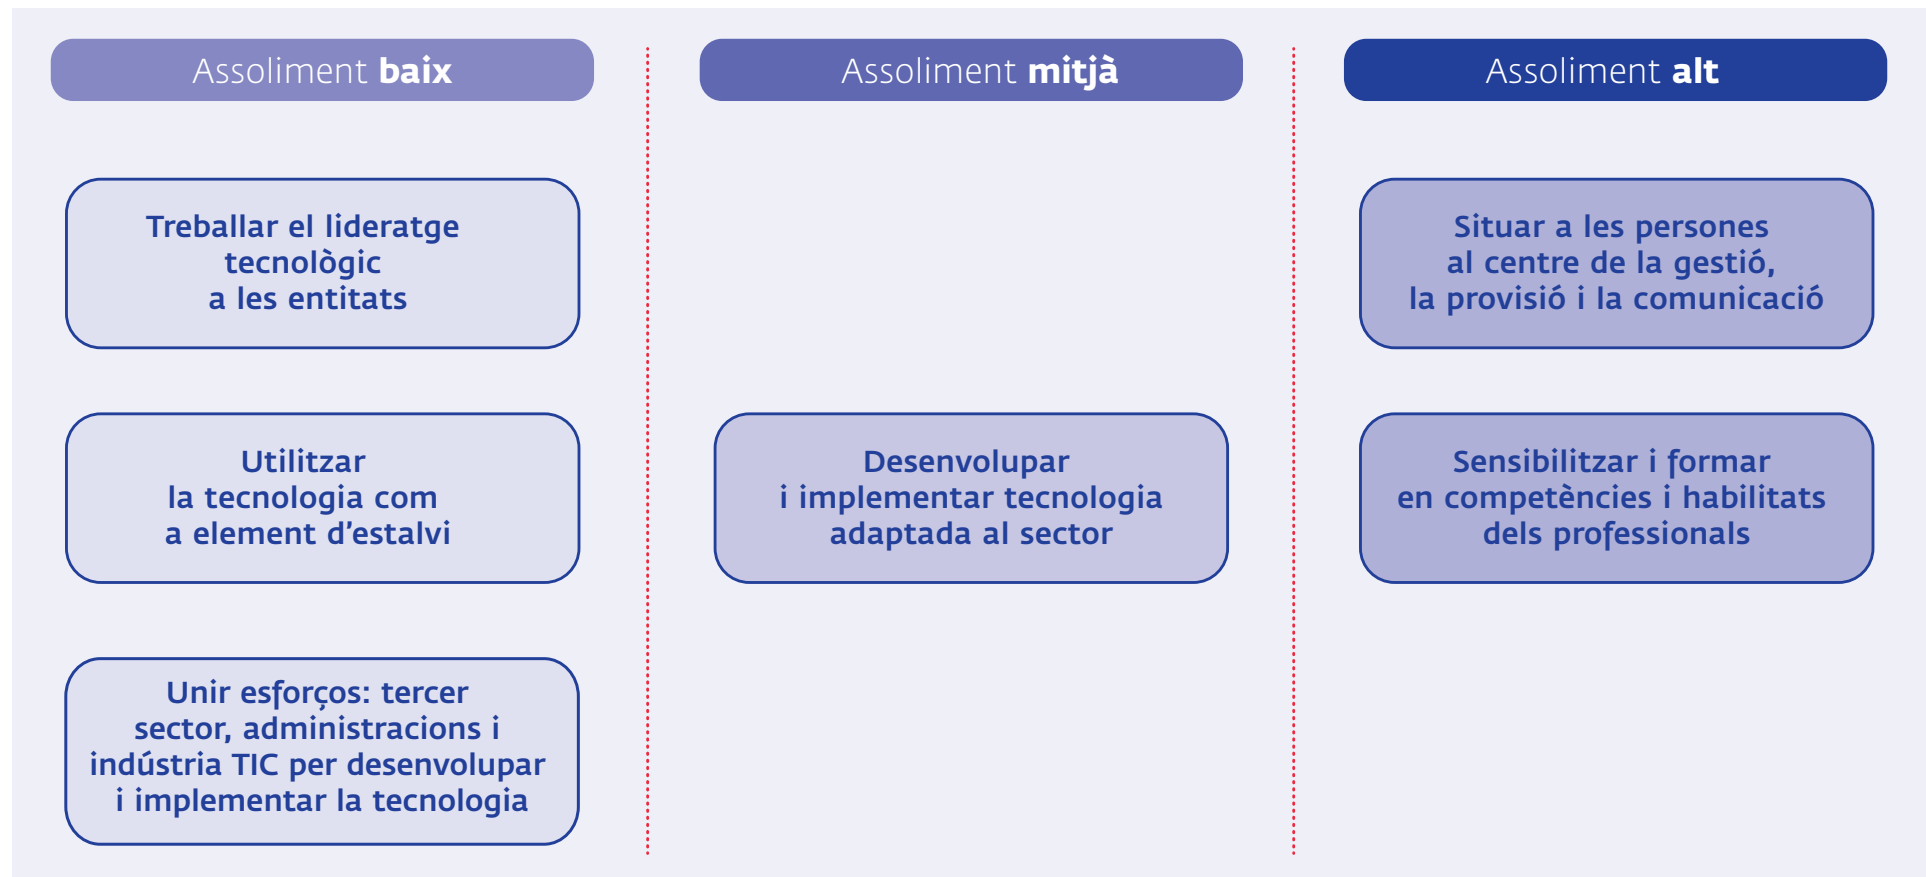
Assoliment **baix**

Treballar el lideratge tecnològic a les entitats

Utilitzar la tecnologia com a element d'estalvi

Unir esforços: tercer sector, administracions i indústria TIC per desenvolupar i implementar la tecnologia

Assoliment **mitjà**

Desenvolupar i implementar tecnologia adaptada al sector

Assoliment **alt**

Situar a les persones al centre de la gestió, la provisió i la comunicació

Sensibilitzar i formar en competències i habilitats dels professionals